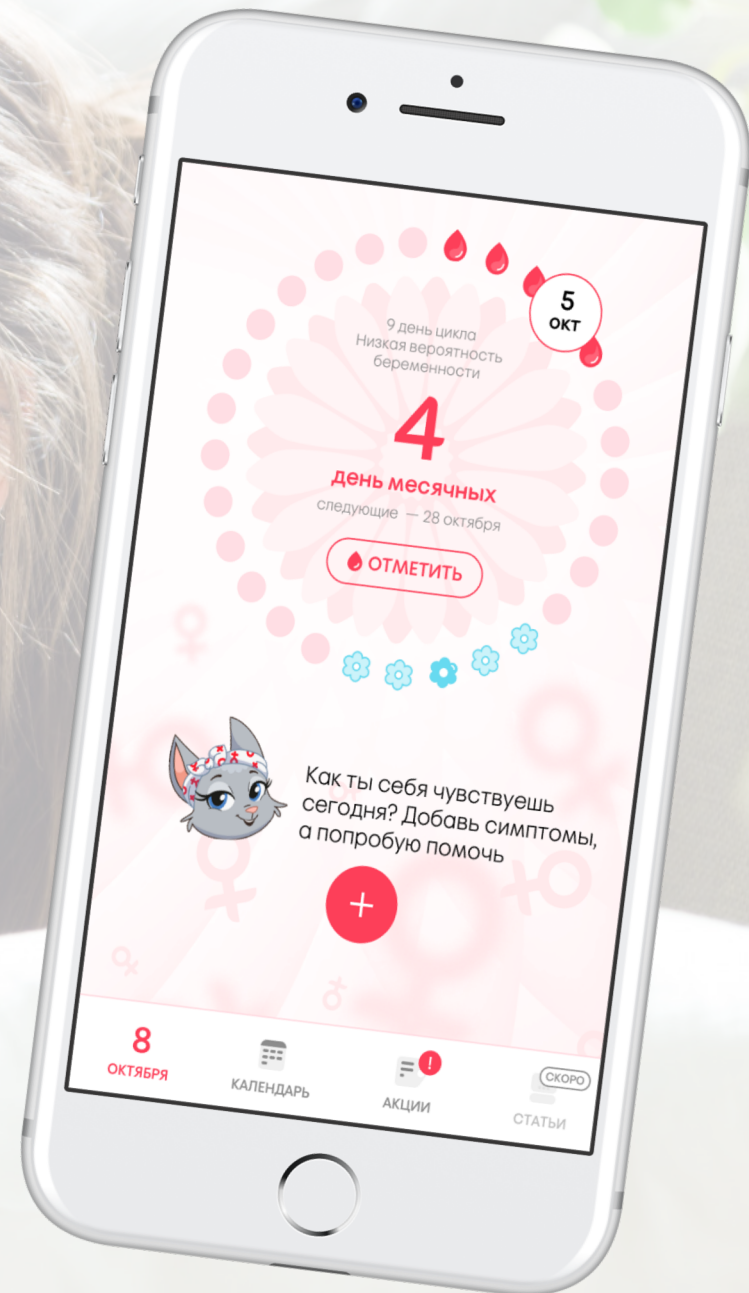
5
ОКТ

9 день цикла
Низкая вероятность беременности

4
день месячных
следующие — 28 октября

ОТМЕТИТЬ

Как ты себя чувствуешь сегодня? Добавь симптомы, а попробую помочь

+

8
ОКТЯБРЯ

КАЛЕНДАРЬ

!
АКЦИИ

СКОРО
СТАТЬИ